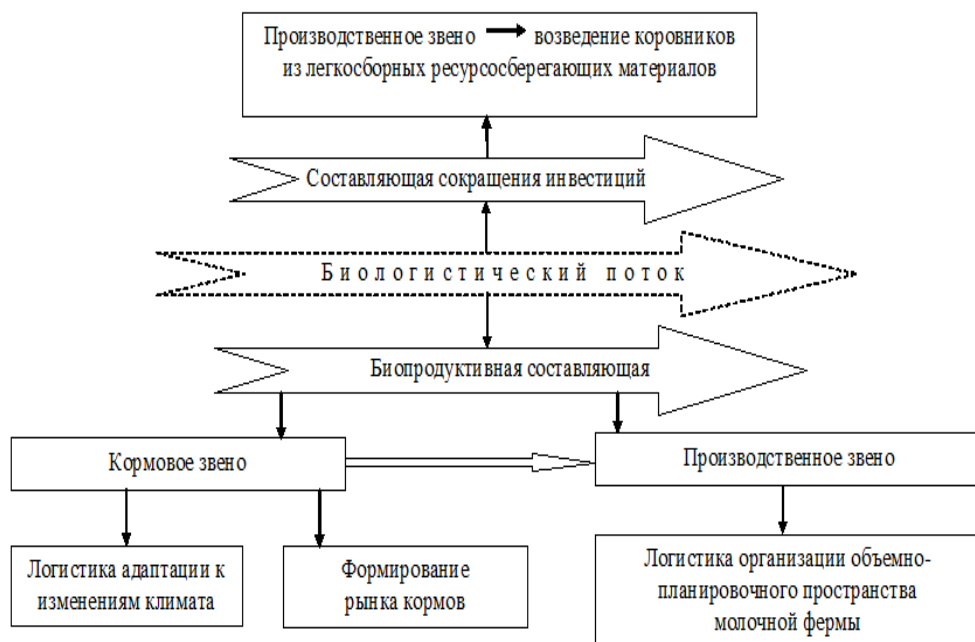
Производственное звено → возведение коровников из легкосборных ресурсосберегающих материалов

Составляющая сокращения инвестиций

Биологистический поток

Биопродуктивная составляющая

Кормовое звено

Производственное звено

Логистика адаптации к изменениям климата

Формирование рынка кормов

Логистика организации объемно-планировочного пространства молочной фермы